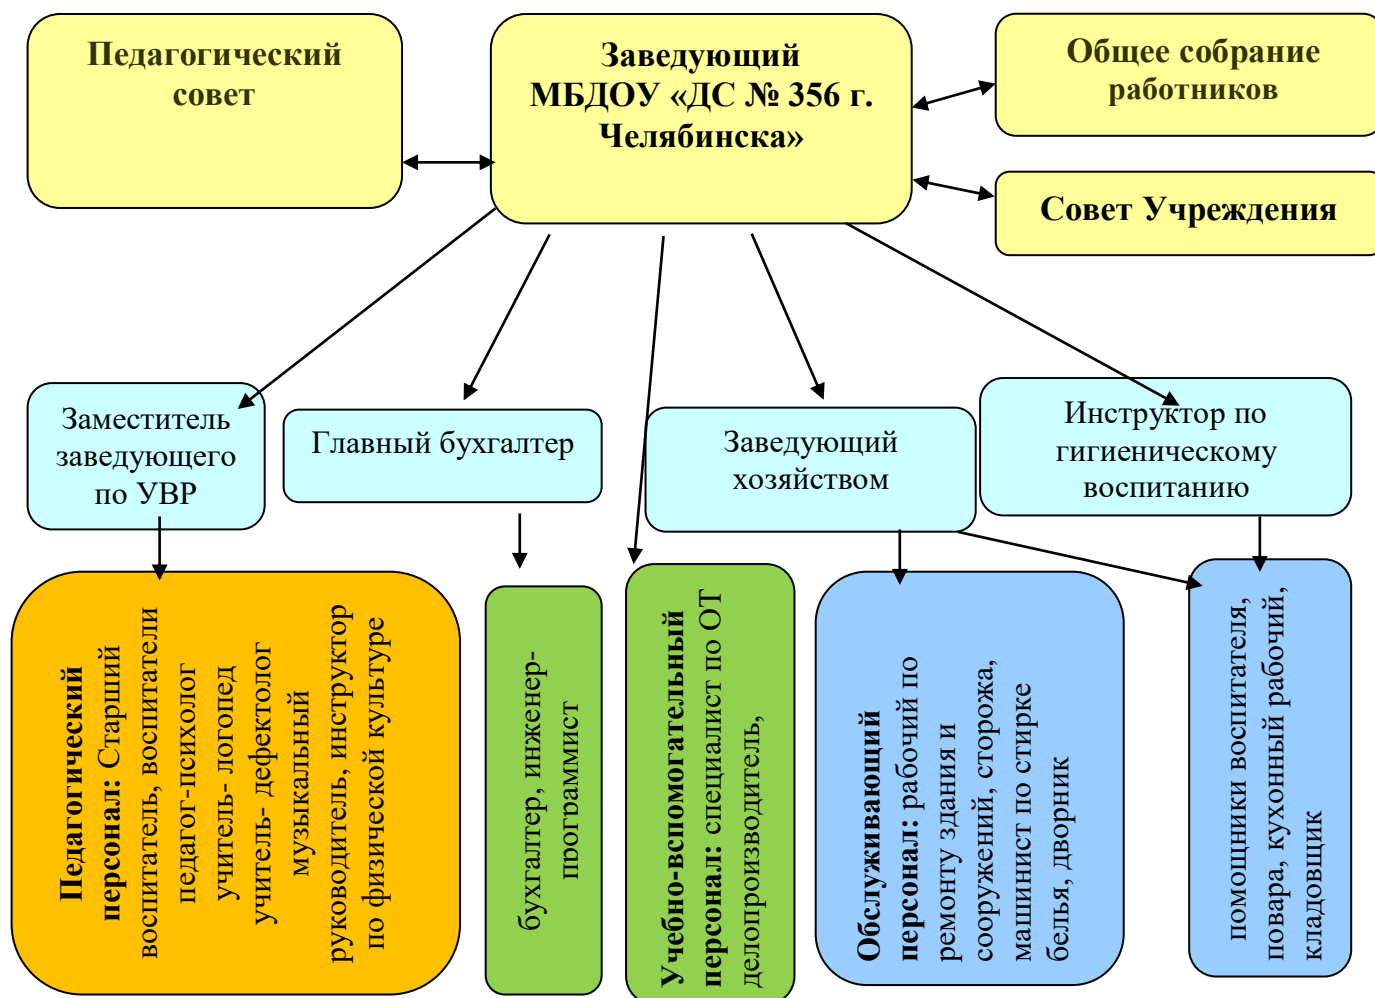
Педагогический совет

Заведующий МБДОУ «ДС № 356 г. Челябинска»

Общее собрание работников

Совет Учреждения

Заместитель заведующего по УВР

Главный бухгалтер

Заведующий хозяйством

Инструктор по гигиеническому воспитанию

Педагогический персонал: Старший воспитатель, воспитатели педагог-психолог учитель- логопед учитель- дефектолог музыкальный руководитель, инструктор по физической культуре

бухгалтер, инженер-программист

Учебно-вспомогательный персонал: специалист по ОТ делопроизводитель,

Обслуживающий персонал: рабочий по ремонту здания и сооружений, сторожа, машинист по стирке белья, дворник

помощники воспитателя, повара, кухонный рабочий, кладовщик